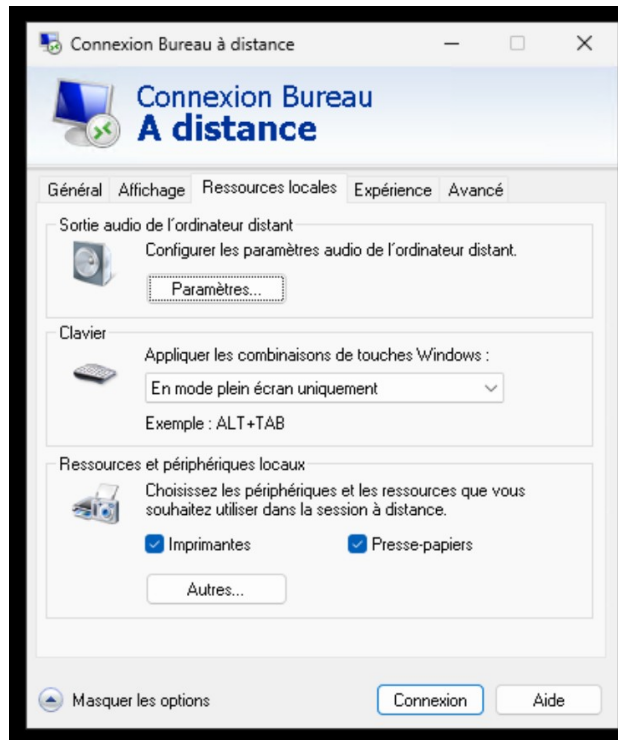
Connexion Bureau à distance

Connexion Bureau
A distance

Général | Affichage | Ressources locales | Expérience | Avancé

Sortie audio de l'ordinateur distant

Configurer les paramètres audio de l'ordinateur distant.

Paramètres...

Clavier

Appliquer les combinaisons de touches Windows :

En mode plein écran uniquement

Exemple : ALT+TAB

Ressources et périphériques locaux

Choisissez les périphériques et les ressources que vous souhaitez utiliser dans la session à distance.

Imprimantes

Presse-papiers

Autres...

Masquer les options

Connexion

Aide